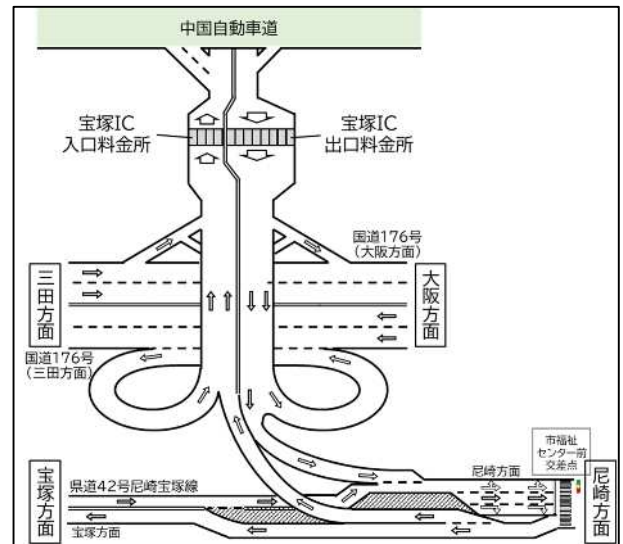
中国自動車道

宝塚IC
入口料金所

宝塚IC
出口料金所

国道176号
(大阪方面)

三田方面

大阪方面

国道176号
(三田方面)

市福祉
センター前
交差点

尼崎方面

宝塚方面

県道42号尼崎宝塚線

尼崎方面

宝塚方面